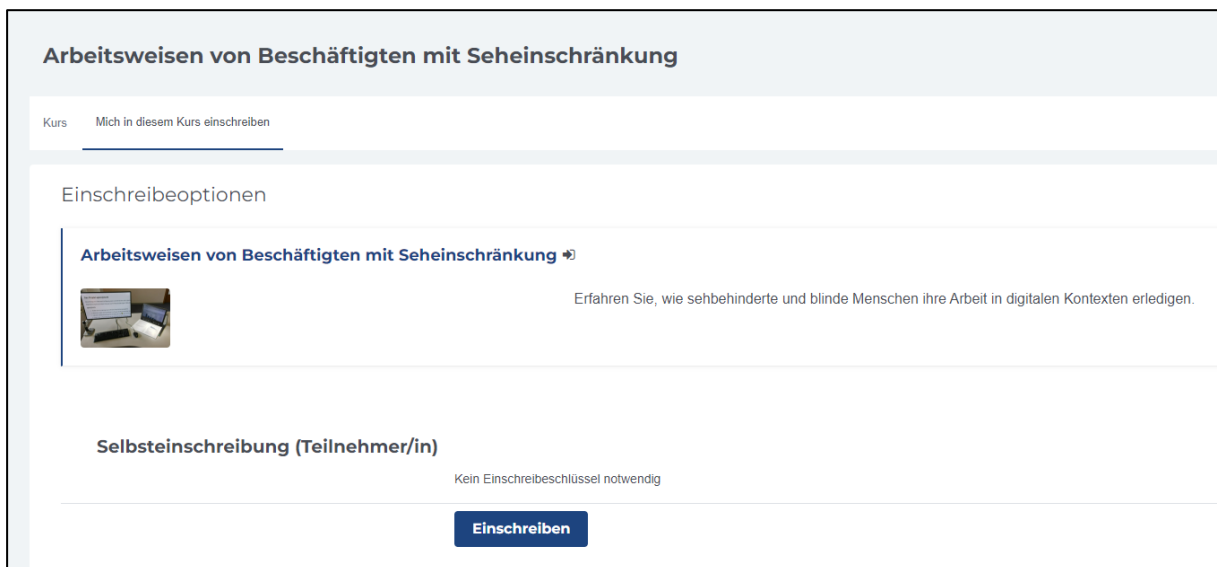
Arbeitsweisen von Beschäftigten mit Seheinschränkung

Kurs    Mich in diesem Kurs einschreiben

Einschreibeoptionen

Arbeitsweisen von Beschäftigten mit Seheinschränkung

Erfahren Sie, wie sehbehinderte und blinde Menschen ihre Arbeit in digitalen Kontexten erledigen.

Selbsteinschreibung (Teilnehmer/in)

Kein Einschreibeschlüssel notwendig

Einschreiben